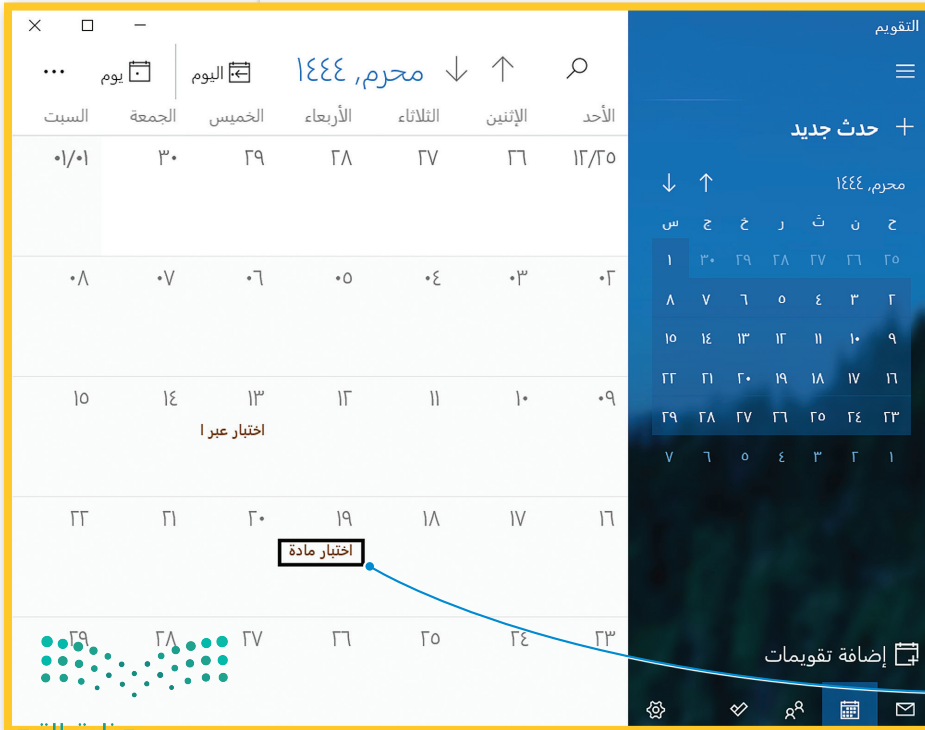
التقويم

حدث جديد

محرم, ١٤٤٤

| ح | ن | ث | ر | خ | ج | س |
|---|---|---|---|---|---|---|
| ٢٥ | ٢٦ | ٢٧ | ٢٨ | ٢٩ | ٣٠ | ١ |
| ٢ | ٣ | ٤ | ٥ | ٦ | ٧ | ٨ |
| ٩ | ١٠ | ١١ | ١٢ | ١٣ | ١٤ | ١٥ |
| ١٦ | ١٧ | ١٨ | ١٩ | ٢٠ | ٢١ | ٢٢ |
| ٢٣ | ٢٤ | ٢٥ | ٢٦ | ٢٧ | ٢٨ | ٢٩ |
| ١ | ٢ | ٣ | ٤ | ٥ | ٦ | ٧ |

إضافة تقويمات

محرم, ١٤٤٤ اليوم يوم ···

| الأحد | الإثنين | الثلاثاء | الأربعاء | الخميس | الجمعة | السبت |
|---|---|---|---|---|---|---|
| ١٢/٢٥ | ٢٦ | ٢٧ | ٢٨ | ٢٩ | ٣٠ | ٠١/٠١ |
| ٠٢ | ٠٣ | ٠٤ | ٠٥ | ٠٦ | ٠٧ | ٠٨ |
| ٠٩ | ١٠ | ١١ | ١٢ | ١٣ اختبار عبر ا | ١٤ | ١٥ |
| ١٦ | ١٧ | ١٨ | ١٩ اختبار مادة | ٢٠ | ٢١ | ٢٢ |
| ٢٣ | ٢٤ | ٢٥ | ٢٦ | ٢٧ | ٢٨ | ٢٩ |